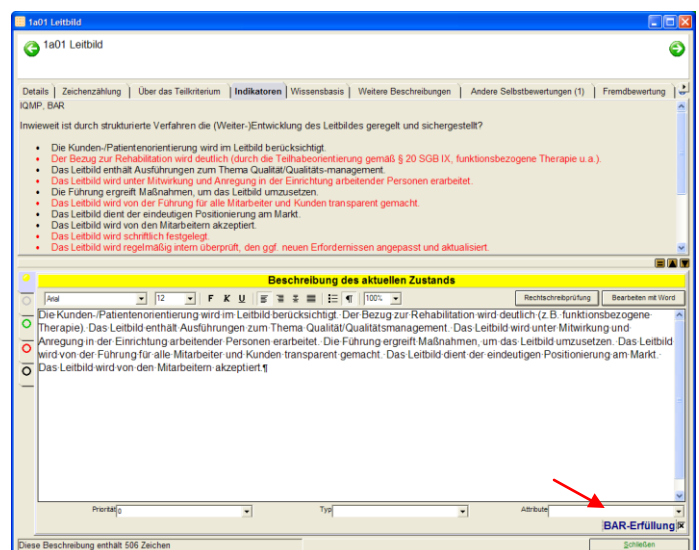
1a01 Leitbild

1a01 Leitbild

Details | Zeichenzählung | Über das Teilkriterium | Indikatoren | Wissensbasis | Weitere Beschreibungen | Andere Selbstbewertungen (1) | Fremdbewertung

IQMP, BAR

Inwieweit ist durch strukturierte Verfahren die (Weiter-)Entwicklung des Leitbildes geregelt und sichergestellt?

- Die Kunden-/Patientenorientierung wird im Leitbild berücksichtigt.
- Der Bezug zur Rehabilitation wird deutlich (durch die Teilhabeorientierung gemäß § 20 SGB IX, funktionsbezogene Therapie u.a.).
- Das Leitbild enthält Ausführungen zum Thema Qualität/Qualitäts-management.
- Das Leitbild wird unter Mitwirkung und Anregung in der Einrichtung arbeitender Personen erarbeitet.
- Die Führung ergreift Maßnahmen, um das Leitbild umzusetzen.
- Das Leitbild wird von der Führung für alle Mitarbeiter und Kunden transparent gemacht.
- Das Leitbild dient der eindeutigen Positionierung am Markt.
- Das Leitbild wird von den Mitarbeitern akzeptiert.
- Das Leitbild wird schriftlich festgelegt.
- Das Leitbild wird regelmäßig intern überprüft, den ggf. neuen Erfordernissen angepasst und aktualisiert.

Beschreibung des aktuellen Zustands

Arial | 12 | F K U | 100% | Rechtschreibprüfung | Bearbeiten mit Word

Die Kunden-/Patientenorientierung wird im Leitbild berücksichtigt. Der Bezug zur Rehabilitation wird deutlich (z.B. funktionsbezogene Therapie). Das Leitbild enthält Ausführungen zum Thema Qualität/Qualitätsmanagement. Das Leitbild wird unter Mitwirkung und Anregung in der Einrichtung arbeitender Personen erarbeitet. Die Führung ergreift Maßnahmen, um das Leitbild umzusetzen. Das Leitbild wird von der Führung für alle Mitarbeiter und Kunden transparent gemacht. Das Leitbild dient der eindeutigen Positionierung am Markt. Das Leitbild wird von den Mitarbeitern akzeptiert.¶

Priorität 0 | Typ | Attribute

BAR-Erfüllung

Diese Beschreibung enthält 506 Zeichen

Schließen